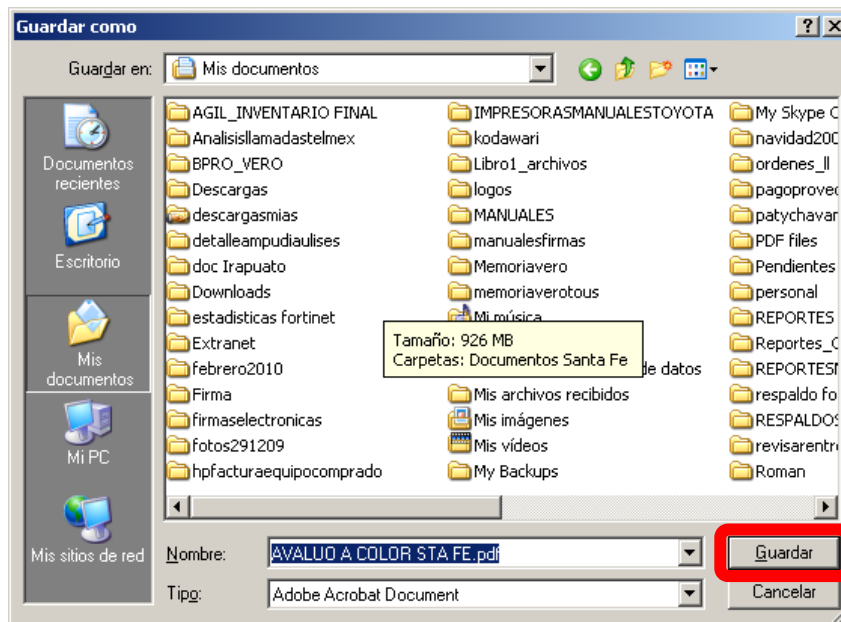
Guardar como

?

Guardar en: Mis documentos

Documentos recientes

Escritorio

Mis documentos

Mi PC

Mis sitios de red

AGIL_INVENTARIO FINAL
Analisisllamadastelmex
BPRO_VERO
Descargas
descargasmias
detalleampudiaulises
doc Irapuato
Downloads
estadisticas fortinet
Extranet
febrero2010
Firma
firmaselectronicas
fotos291209
hpfacturaequipocomprado

IMPRESORASMANUALESTOYOTA
kodawari
Libro1_archivos
logos
MANUALES
manualesfirmas
Memoriavero
memoriaverotous
Mi música
de datos
Mis archivos recibidos
Mis imágenes
Mis vídeos
My Backups

My Skype C
navidad200
ordenes_ll
pagoprovec
patychavar
PDF files
Pendientes
personal
REPORTES
Reportes_C
REPORTESN
respaldo fo
RESPALDOS
revisarentre
Roman

Tamaño: 926 MB
Carpetas: Documentos Santa Fe

Nombre: AVALUO A COLOR STA FE.pdf
Tipo: Adobe Acrobat Document

Guardar
Cancelar